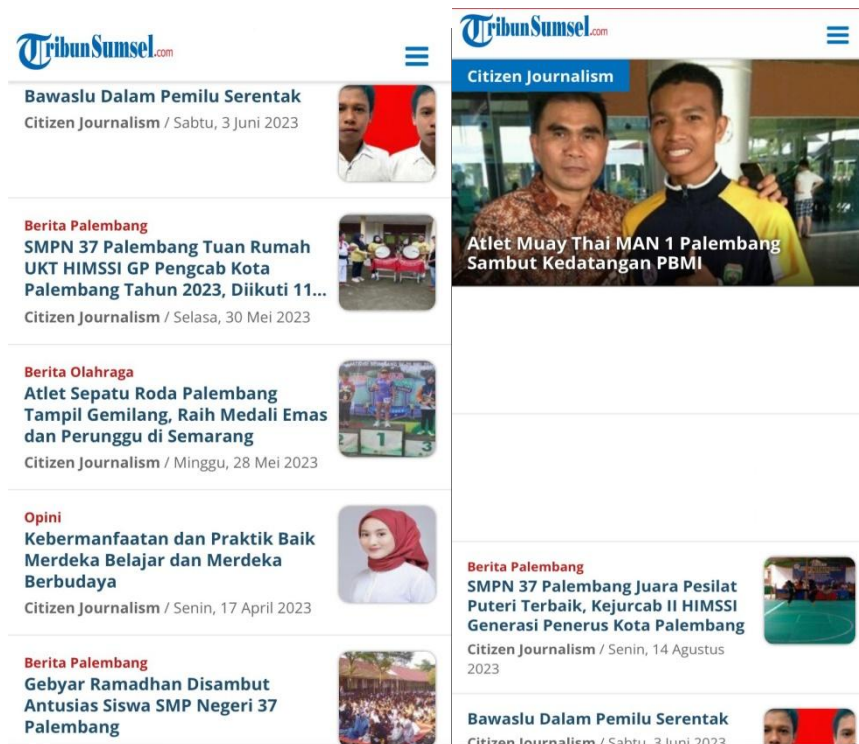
TribunSumsel.com

Bawaslu Dalam Pemilu Serentak
Citizen Journalism / Sabtu, 3 Juni 2023

Berita Palembang
SMPN 37 Palembang Tuan Rumah UKT HIMSSI GP Pengcab Kota Palembang Tahun 2023, Diikuti 11...
Citizen Journalism / Selasa, 30 Mei 2023

Berita Olahraga
Atlet Sepatu Roda Palembang Tampil Gemilang, Raih Medali Emas dan Perunggu di Semarang
Citizen Journalism / Minggu, 28 Mei 2023

Opini
Kebermanfaatan dan Praktik Baik Merdeka Belajar dan Merdeka Berbudaya
Citizen Journalism / Senin, 17 April 2023

Berita Palembang
Gebyar Ramadhan Disambut Antusias Siswa SMP Negeri 37 Palembang

TribunSumsel.com

Citizen Journalism
Atlet Muay Thai MAN 1 Palembang Sambut Kedatangan PBMI

Berita Palembang
SMPN 37 Palembang Juara Pesilat Puteri Terbaik, Kejurcab II HIMSSI Generasi Penerus Kota Palembang
Citizen Journalism / Senin, 14 Agustus 2023

Bawaslu Dalam Pemilu Serentak
Citizen Journalism / Sabtu, 3 Juni 2023